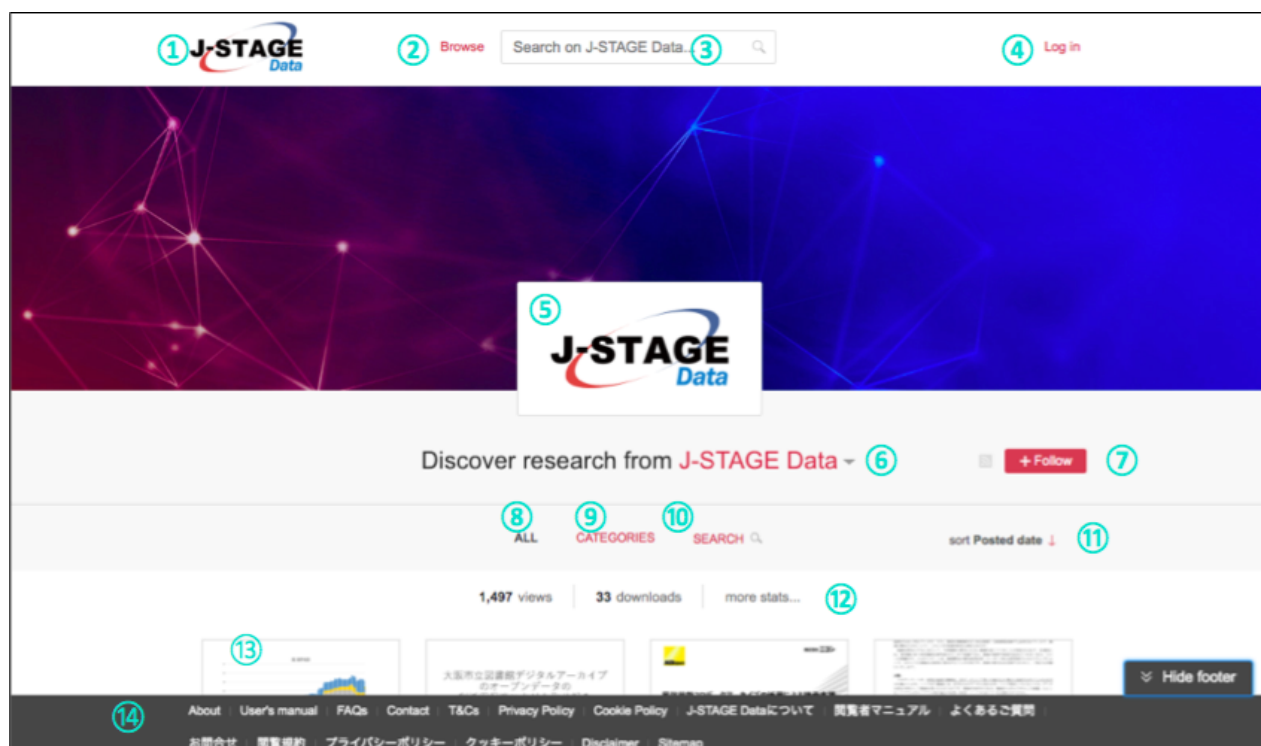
① J-STAGE Data ② Browse Search on J-STAGE Data... ③ ④ Log in

⑤ J-STAGE Data

Discover research from J-STAGE Data ⑥ + Follow ⑦

⑧ ALL ⑨ CATEGORIES ⑩ SEARCH sort Posted date ↓ ⑪

1,497 views 33 downloads more stats... ⑫

⑬

大阪市立図書館デジタルアーカイブのオープンデータの

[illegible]

Hide footer

⑭ About | User's manual | FAQs | Contact | T&Cs | Privacy Policy | Cookie Policy | J-STAGE Dataについて | 閲覧者マニュアル | よくあるご質問 | お問合せ | 閲覧規約 | プライバシーポリシー | クッキーポリシー | Disclaimer | Sitemap